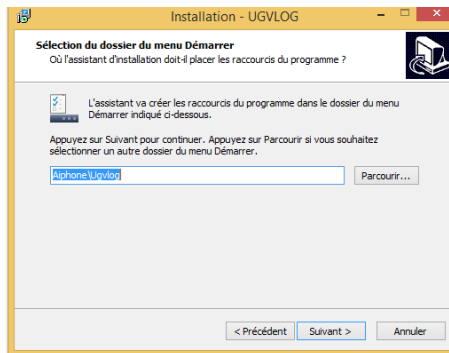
Installation - UGVLOG

Sélection du dossier du menu Démarrer
Où l'assistant d'installation doit-il placer les raccourcis du programme ?

L'assistant va créer les raccourcis du programme dans le dossier du menu Démarrer indiqué ci-dessous.

Appuyez sur Suivant pour continuer. Appuyez sur Parcourir si vous souhaitez sélectionner un autre dossier du menu Démarrer.

Aiphone\Ugvlog

Parcourir...

< Précédent

Suivant >

Annuler